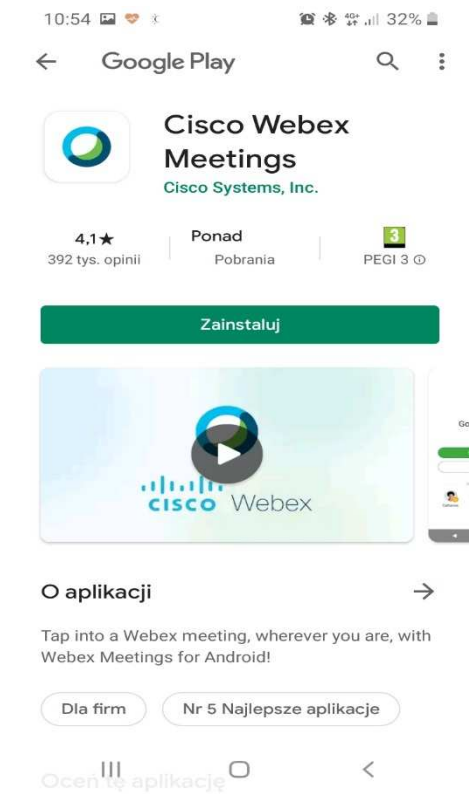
10:54 32%

Google Play

Cisco Webex Meetings

Cisco Systems, Inc.

4,1★
392 tys. opinii

Ponad
Pobrania

3
PEGI 3 ⓘ

Zainstaluj

cisco Webex

Go

O aplikacji

Tap into a Webex meeting, wherever you are, with Webex Meetings for Android!

Dla firm

Nr 5 Najlepsze aplikacje

Oceń tę aplikację